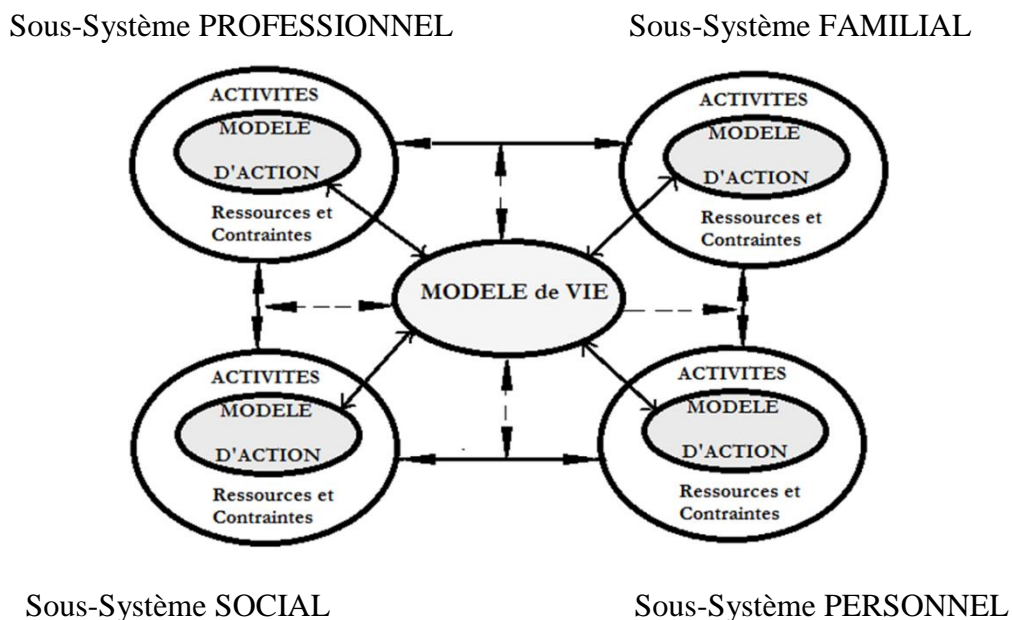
Sous-Système PROFESSIONNEL

Sous-Système FAMILIAL

ACTIVITES
MODELE
D'ACTION
Ressources et Contraintes

ACTIVITES
MODELE
D'ACTION
Ressources et Contraintes

MODELE de VIE

ACTIVITES
MODELE
D'ACTION
Ressources et Contraintes

ACTIVITES
MODELE
D'ACTION
Ressources et Contraintes

Sous-Système SOCIAL

Sous-Système PERSONNEL